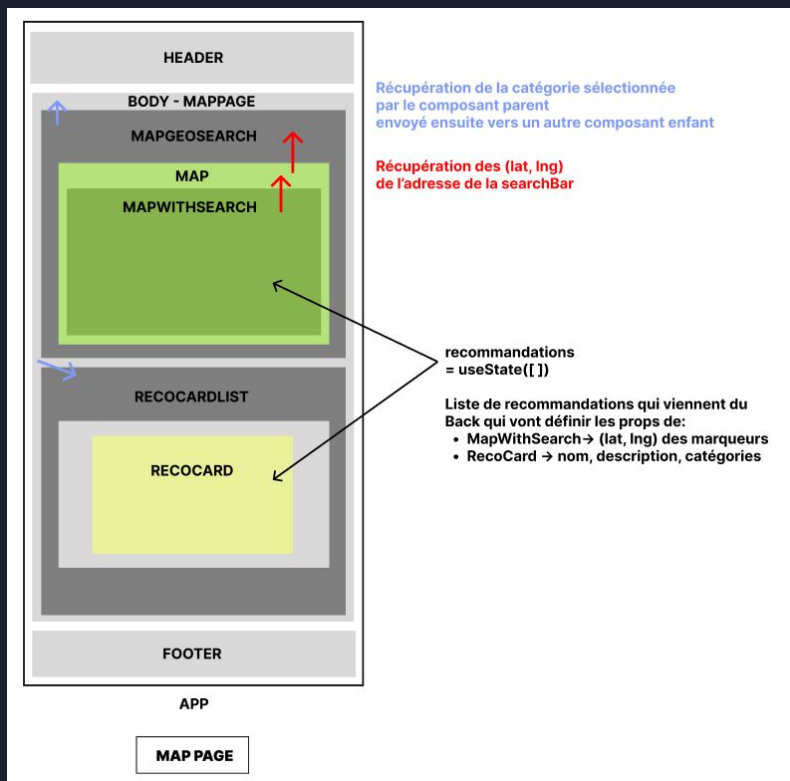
HEADER

BODY - MAPPAGE

MAPGEOSEARCH

MAP

MAPWITHSEARCH

RECOCARDLIST

RECOCARD

FOOTER

APP

MAP PAGE

Récupération de la catégorie sélectionnée par le composant parent envoyé ensuite vers un autre composant enfant

Récupération des (lat, lng) de l'adresse de la searchBar

recommandations = useState([ ])

Liste de recommandations qui viennent du Back qui vont définir les props de:
- MapWithSearch→ (lat, lng) des marqueurs
- RecoCard → nom, description, catégories